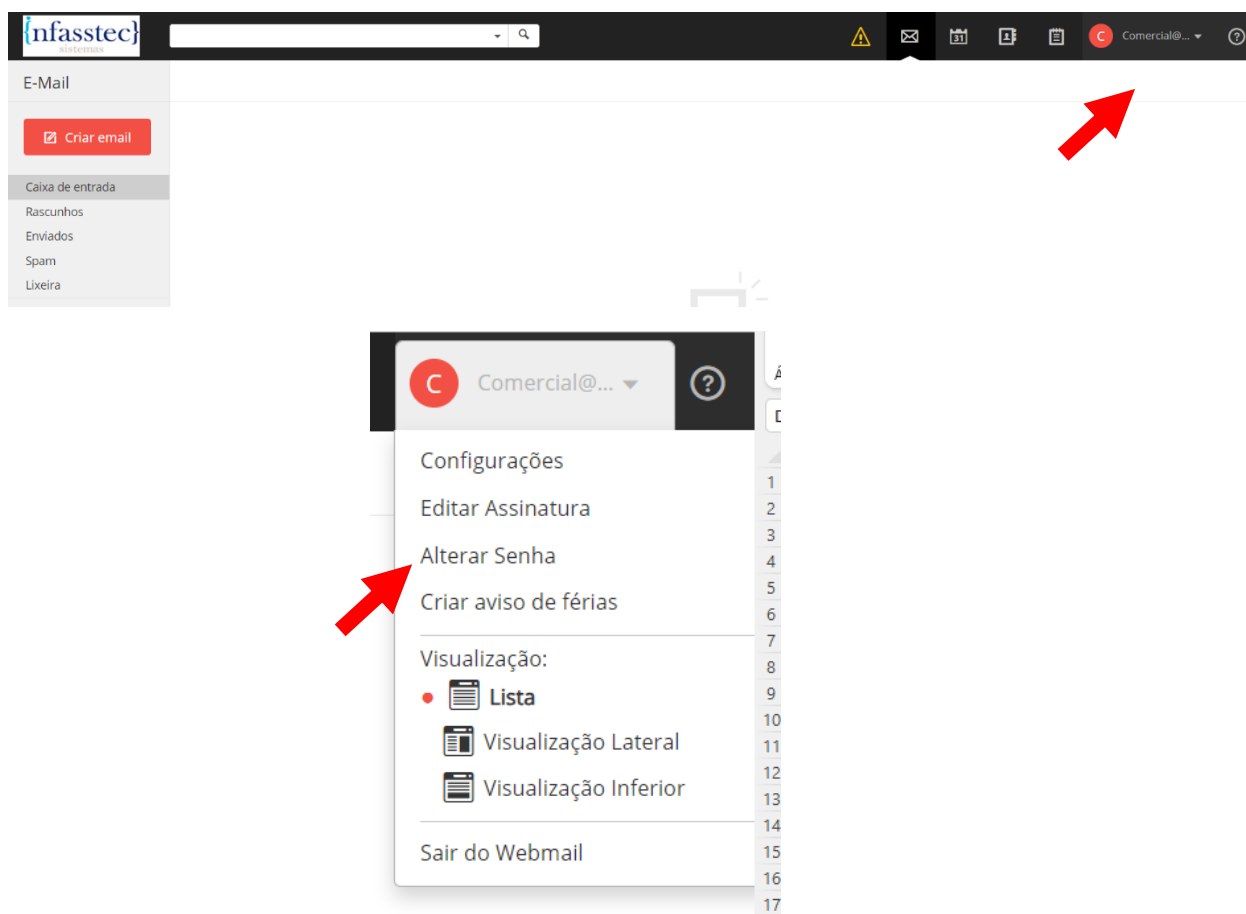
{nfasstec}
sistemas

31

C Comercial@...

?

E-Mail

Criar email

Caixa de entrada
Rascunhos
Enviados
Spam
Lixeira

C Comercial@...

?

Configurações
Editar Assinatura
Alterar Senha
Criar aviso de férias

Visualização:
Lista
Visualização Lateral
Visualização Inferior

Sair do Webmail

1
2
3
4
5
6
7
8
9
10
11
12
13
14
15
16
17